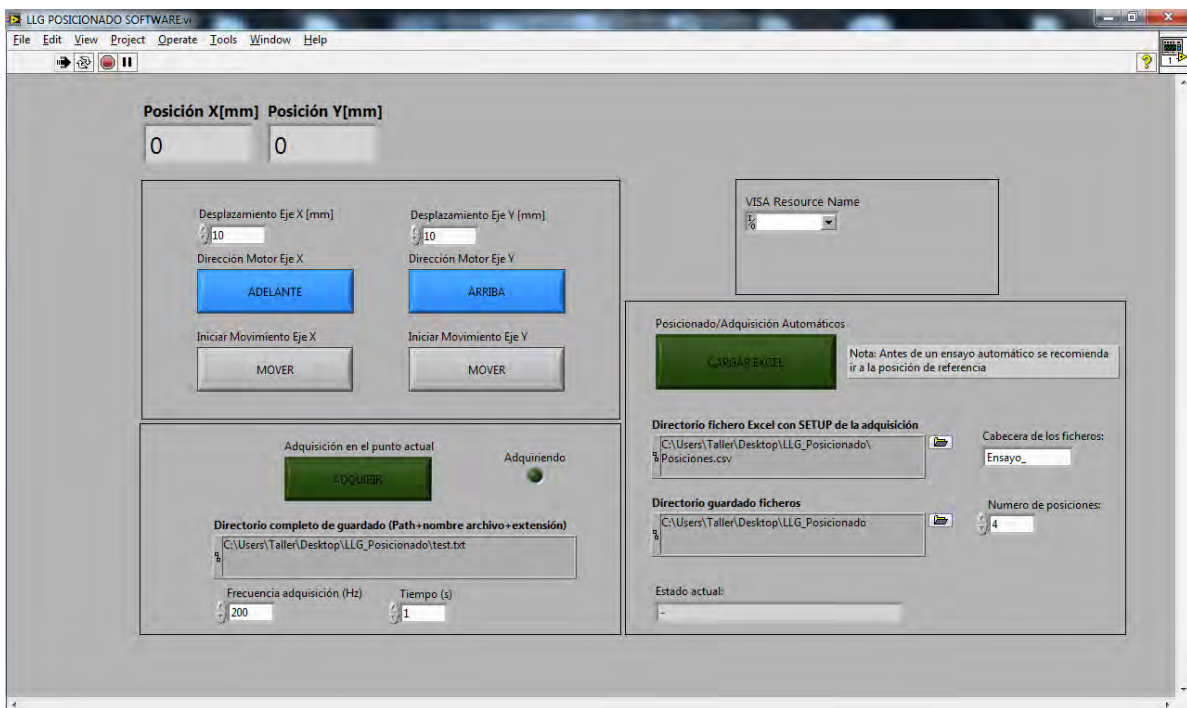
LLG POSICIONADO SOFTWARE.vi

File Edit View Project Operate Tools Window Help

Posición X[mm] Posición Y[mm]

0 0

Desplazamiento Eje X [mm]
10
Dirección Motor Eje X
ADELANTE
Iniciar Movimiento Eje X
MOVER

Desplazamiento Eje Y [mm]
10
Dirección Motor Eje Y
ARRIBA
Iniciar Movimiento Eje Y
MOVER

VISA Resource Name

Posicionado/Adquisición Automáticos
CARGAR EXCEL
Nota: Antes de un ensayo automático se recomienda ir a la posición de referencia

Adquisición en el punto actual
ADQUIRIR
Adquiriendo

Directorio completo de guardado (Path+nombre archivo+extensión)
C:\Users\Taller\Desktop\LLG_Posicionado\test.txt

Frecuencia adquisición (Hz)
200
Tiempo (s)
1

Directorio fichero Excel con SETUP de la adquisición
C:\Users\Taller\Desktop\LLG_Posicionado\Posiciones.csv

Cabecera de los ficheros:
Ensayo_

Directorio guardado ficheros
C:\Users\Taller\Desktop\LLG_Posicionado

Numero de posiciones:
4

Estado actual:
-